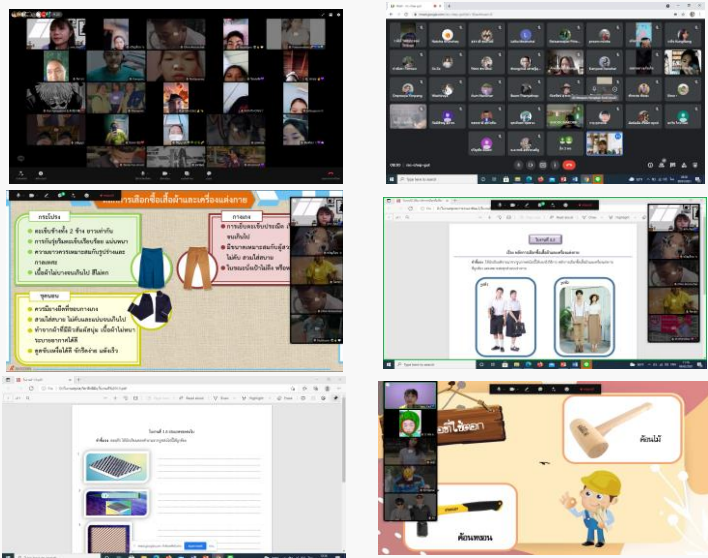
การเลือกซื้อเสื้อผ้าและเครื่องแต่งกาย

กระโปรง
ควรเย็บซ้ำทั้ง 2 ข้าง ตะเข็บเท่ากัน
การกับรูปจีบควรเก็บเรียบร้อย แน่นหนา
ความยาวควรเหมาะสมกับรูปร่างและกาลเทศะ
เนื้อผ้าไม่บางจนเกินไป สีไม่ตก

กางเกง
การเย็บควรเย็บประณีต ไม่หลวมจนเกินไป
มีขนาดเหมาะสมกับผู้สวมใส่ ไม่คับ สวมใส่สบาย
ในกรณีบนเป้าไม่ตึง หรือหลวม

ชุดนอน
ควรมีการเลือกซื้อชุดนอน
สวมใส่สบาย ไม่คับและหลวมจนเกินไป
ทำจากผ้าที่มีผิวสัมผัสนุ่ม เนื้อผ้าไม่หนาระบายอากาศได้ดี
ดูแลรักษาง่าย ซักรีดง่าย แห้งเร็ว

ใบงานที่ 2.2

ค้อนไม้

ค้อนหงอน